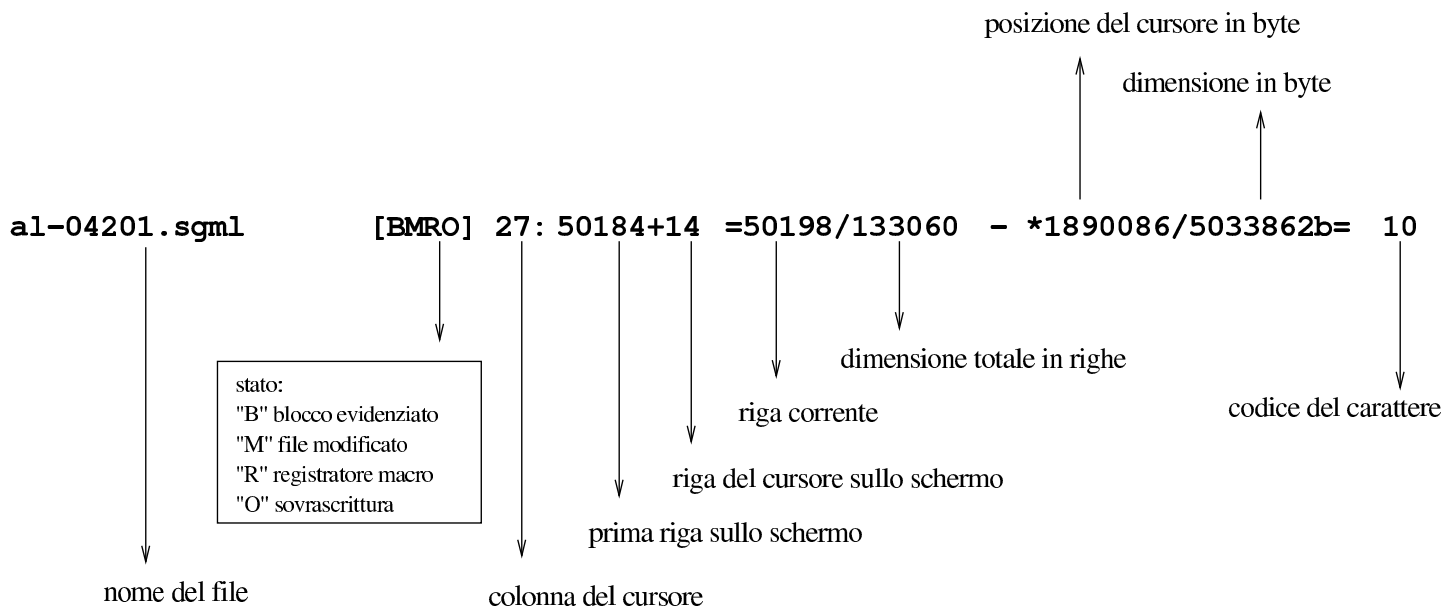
posizione del cursore in byte

dimensione in byte

al-04201.sgml [BMRO] 27: 50184+14 =50198/133060 - *1890086/5033862b= 10

stato:
"B" blocco evidenziato
"M" file modificato
"R" registratore macro
"O" sovrascrittura

dimensione totale in righe

riga corrente

codice del carattere

riga del cursore sullo schermo

prima riga sullo schermo

nome del file

colonna del cursore